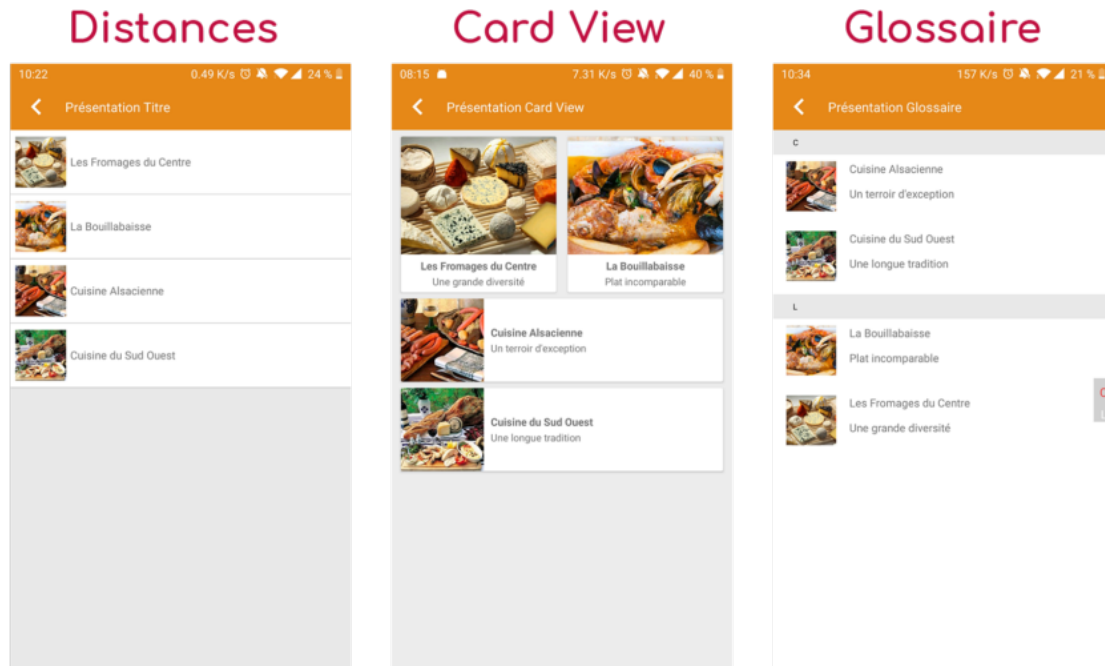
Distances

10:22 0.49 K/s 24 %

Présentation Titre

Les Fromages du Centre

La Bouillabaisse

Cuisine Alsacienne

Cuisine du Sud Ouest

Card View

08:15 7.31 K/s 40 %

Présentation Card View

Les Fromages du Centre
Une grande diversité

La Bouillabaisse
Plat incomparable

Cuisine Alsacienne
Un terroir d'exception

Cuisine du Sud Ouest
Une longue tradition

Glossaire

10:34 157 K/s 21 %

Présentation Glossaire

C

Cuisine Alsacienne
Un terroir d'exception

Cuisine du Sud Ouest
Une longue tradition

L

La Bouillabaisse
Plat incomparable

Les Fromages du Centre
Une grande diversité